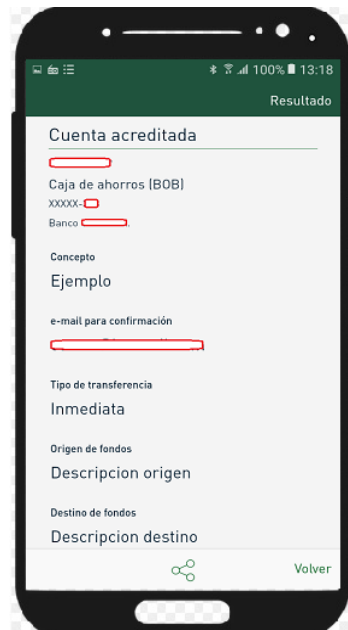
100% 13:18

Resultado

Cuenta acreditada

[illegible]

Caja de ahorros (BOB)

XXXXX-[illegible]

Banco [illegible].

Concepto

Ejemplo

e-mail para confirmación

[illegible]

Tipo de transferencia

Inmediata

Origen de fondos

Descripcion origen

Destino de fondos

Descripcion destino

Volver